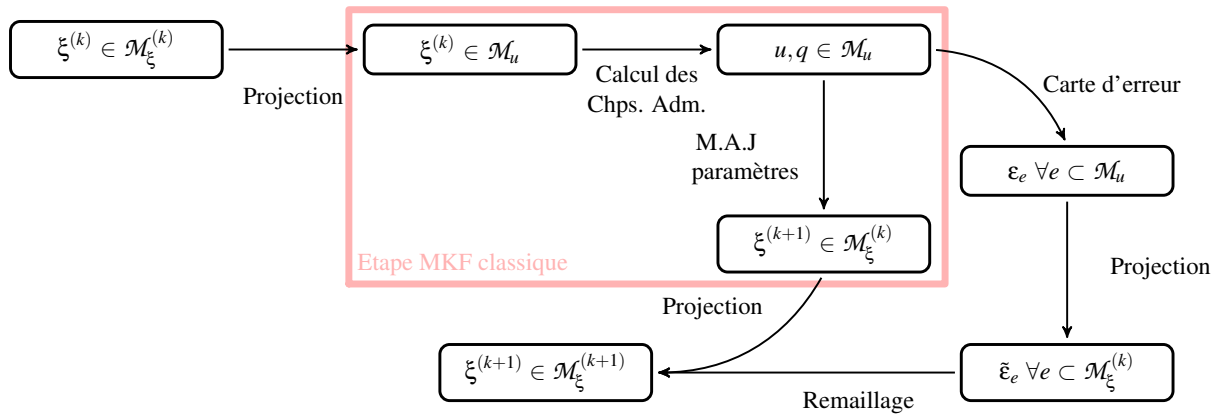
$\xi^{(k)} \in \mathcal{M}_{\xi}^{(k)}$

Projection

$\xi^{(k)} \in \mathcal{M}_u$

Calcul des Chps. Adm.

$u, q \in \mathcal{M}_u$

Carte d'erreur

M.A.J paramètres

$\varepsilon_e \; \forall e \subset \mathcal{M}_u$

$\xi^{(k+1)} \in \mathcal{M}_{\xi}^{(k)}$

Etape MKF classique

Projection

Projection

$\xi^{(k+1)} \in \mathcal{M}_{\xi}^{(k+1)}$

Remaillage

$\tilde{\varepsilon}_e \; \forall e \subset \mathcal{M}_{\xi}^{(k)}$